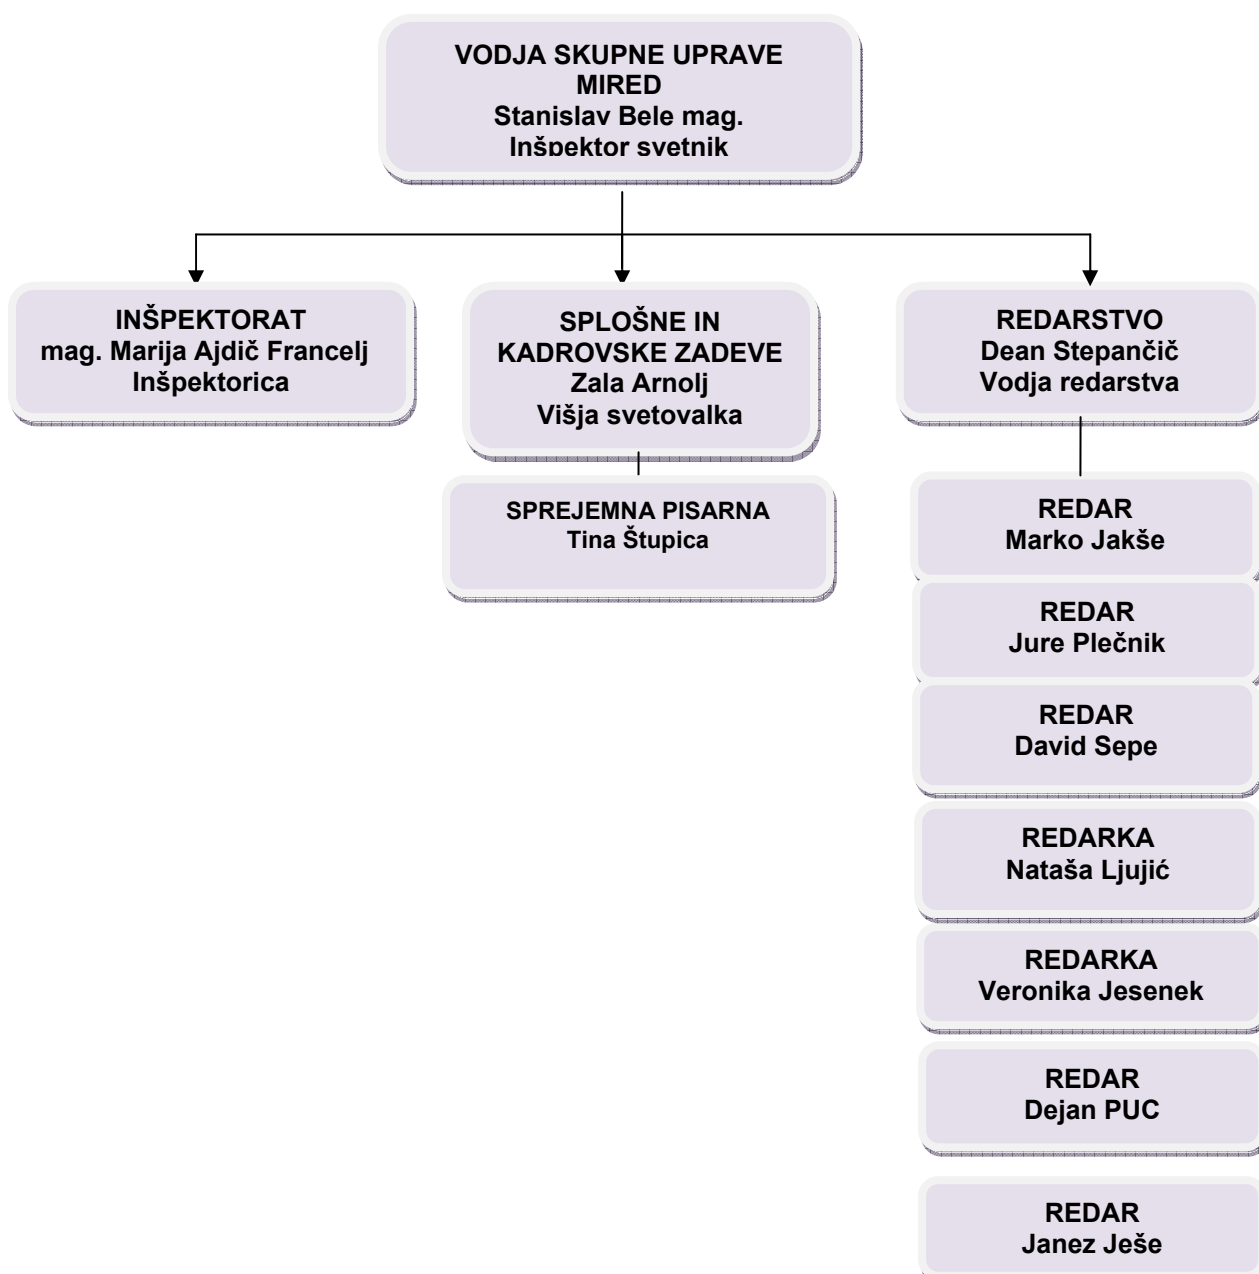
VODJA SKUPNE UPRAVE MIRED
Stanislav Bele mag.
Inšpektor svetnik

INŠPEKTORAT
mag. Marija Ajdič Francelj
Inšpektorica

SPLOŠNE IN KADROVSKE ZADEVE
Zala Arnolj
Višja svetovalka

SPREJEMNA PISARNA
Tina Štupica

REDARSTVO
Dean Stepančič
Vodja redarstva

REDAR
Marko Jakše

REDAR
Jure Plečnik

REDAR
David Sepe

REDARKA
Nataša Ljujić

REDARKA
Veronika Jesenek

REDAR
Dejan PUC

REDAR
Janez Ješe